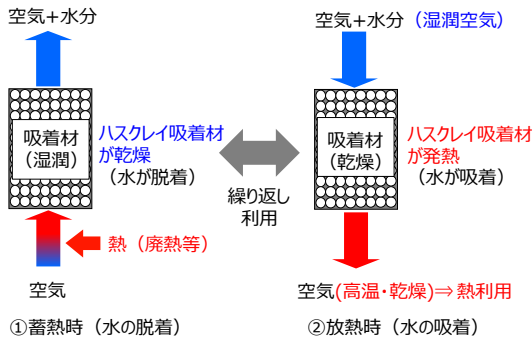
空気+水分

吸着材
（湿潤）

ハスクレイ吸着材が乾燥
（水が脱着）

熱（廃熱等）

空気

①蓄熱時（水の脱着）

空気+水分（湿潤空気）

吸着材
（乾燥）

ハスクレイ吸着材が発熱
（水が吸着）

繰り返し利用

空気(高温・乾燥)⇒熱利用

②放熱時（水の吸着）